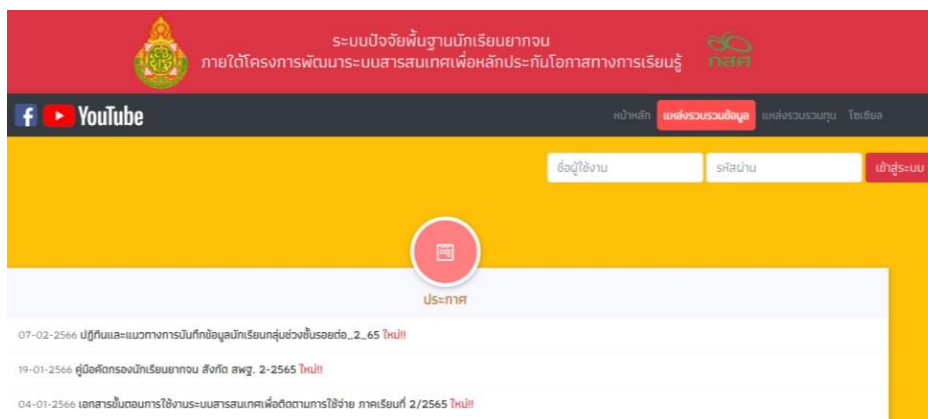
ระบบปัจจัยพื้นฐานนักเรียนยากจน
ภายใต้โครงการพัฒนาระบบสารสนเทศเพื่อหลักประกันโอกาสทางการเรียนรู้

กสศ

YouTube

หน้าหลัก แหล่งรวบรวมข้อมูล แหล่งรวบรวมทุน โซเชียล

ชื่อผู้ใช้งาน รหัสผ่าน เข้าสู่ระบบ

ประกาศ

07-02-2566 ปฏิทินและแนวทางการบันทึกข้อมูลนักเรียนกลุ่มช่วงชั้นรอยต่อ_2_65 ใหม่!!

19-01-2566 คู่มือคัดกรองนักเรียนยากจน สังกัด สพฐ. 2-2565 ใหม่!!

04-01-2566 เอกสารขั้นตอนการใช้งานระบบสารสนเทศเพื่อติดตามการใช้จ่าย ภาคเรียนที่ 2/2565 ใหม่!!